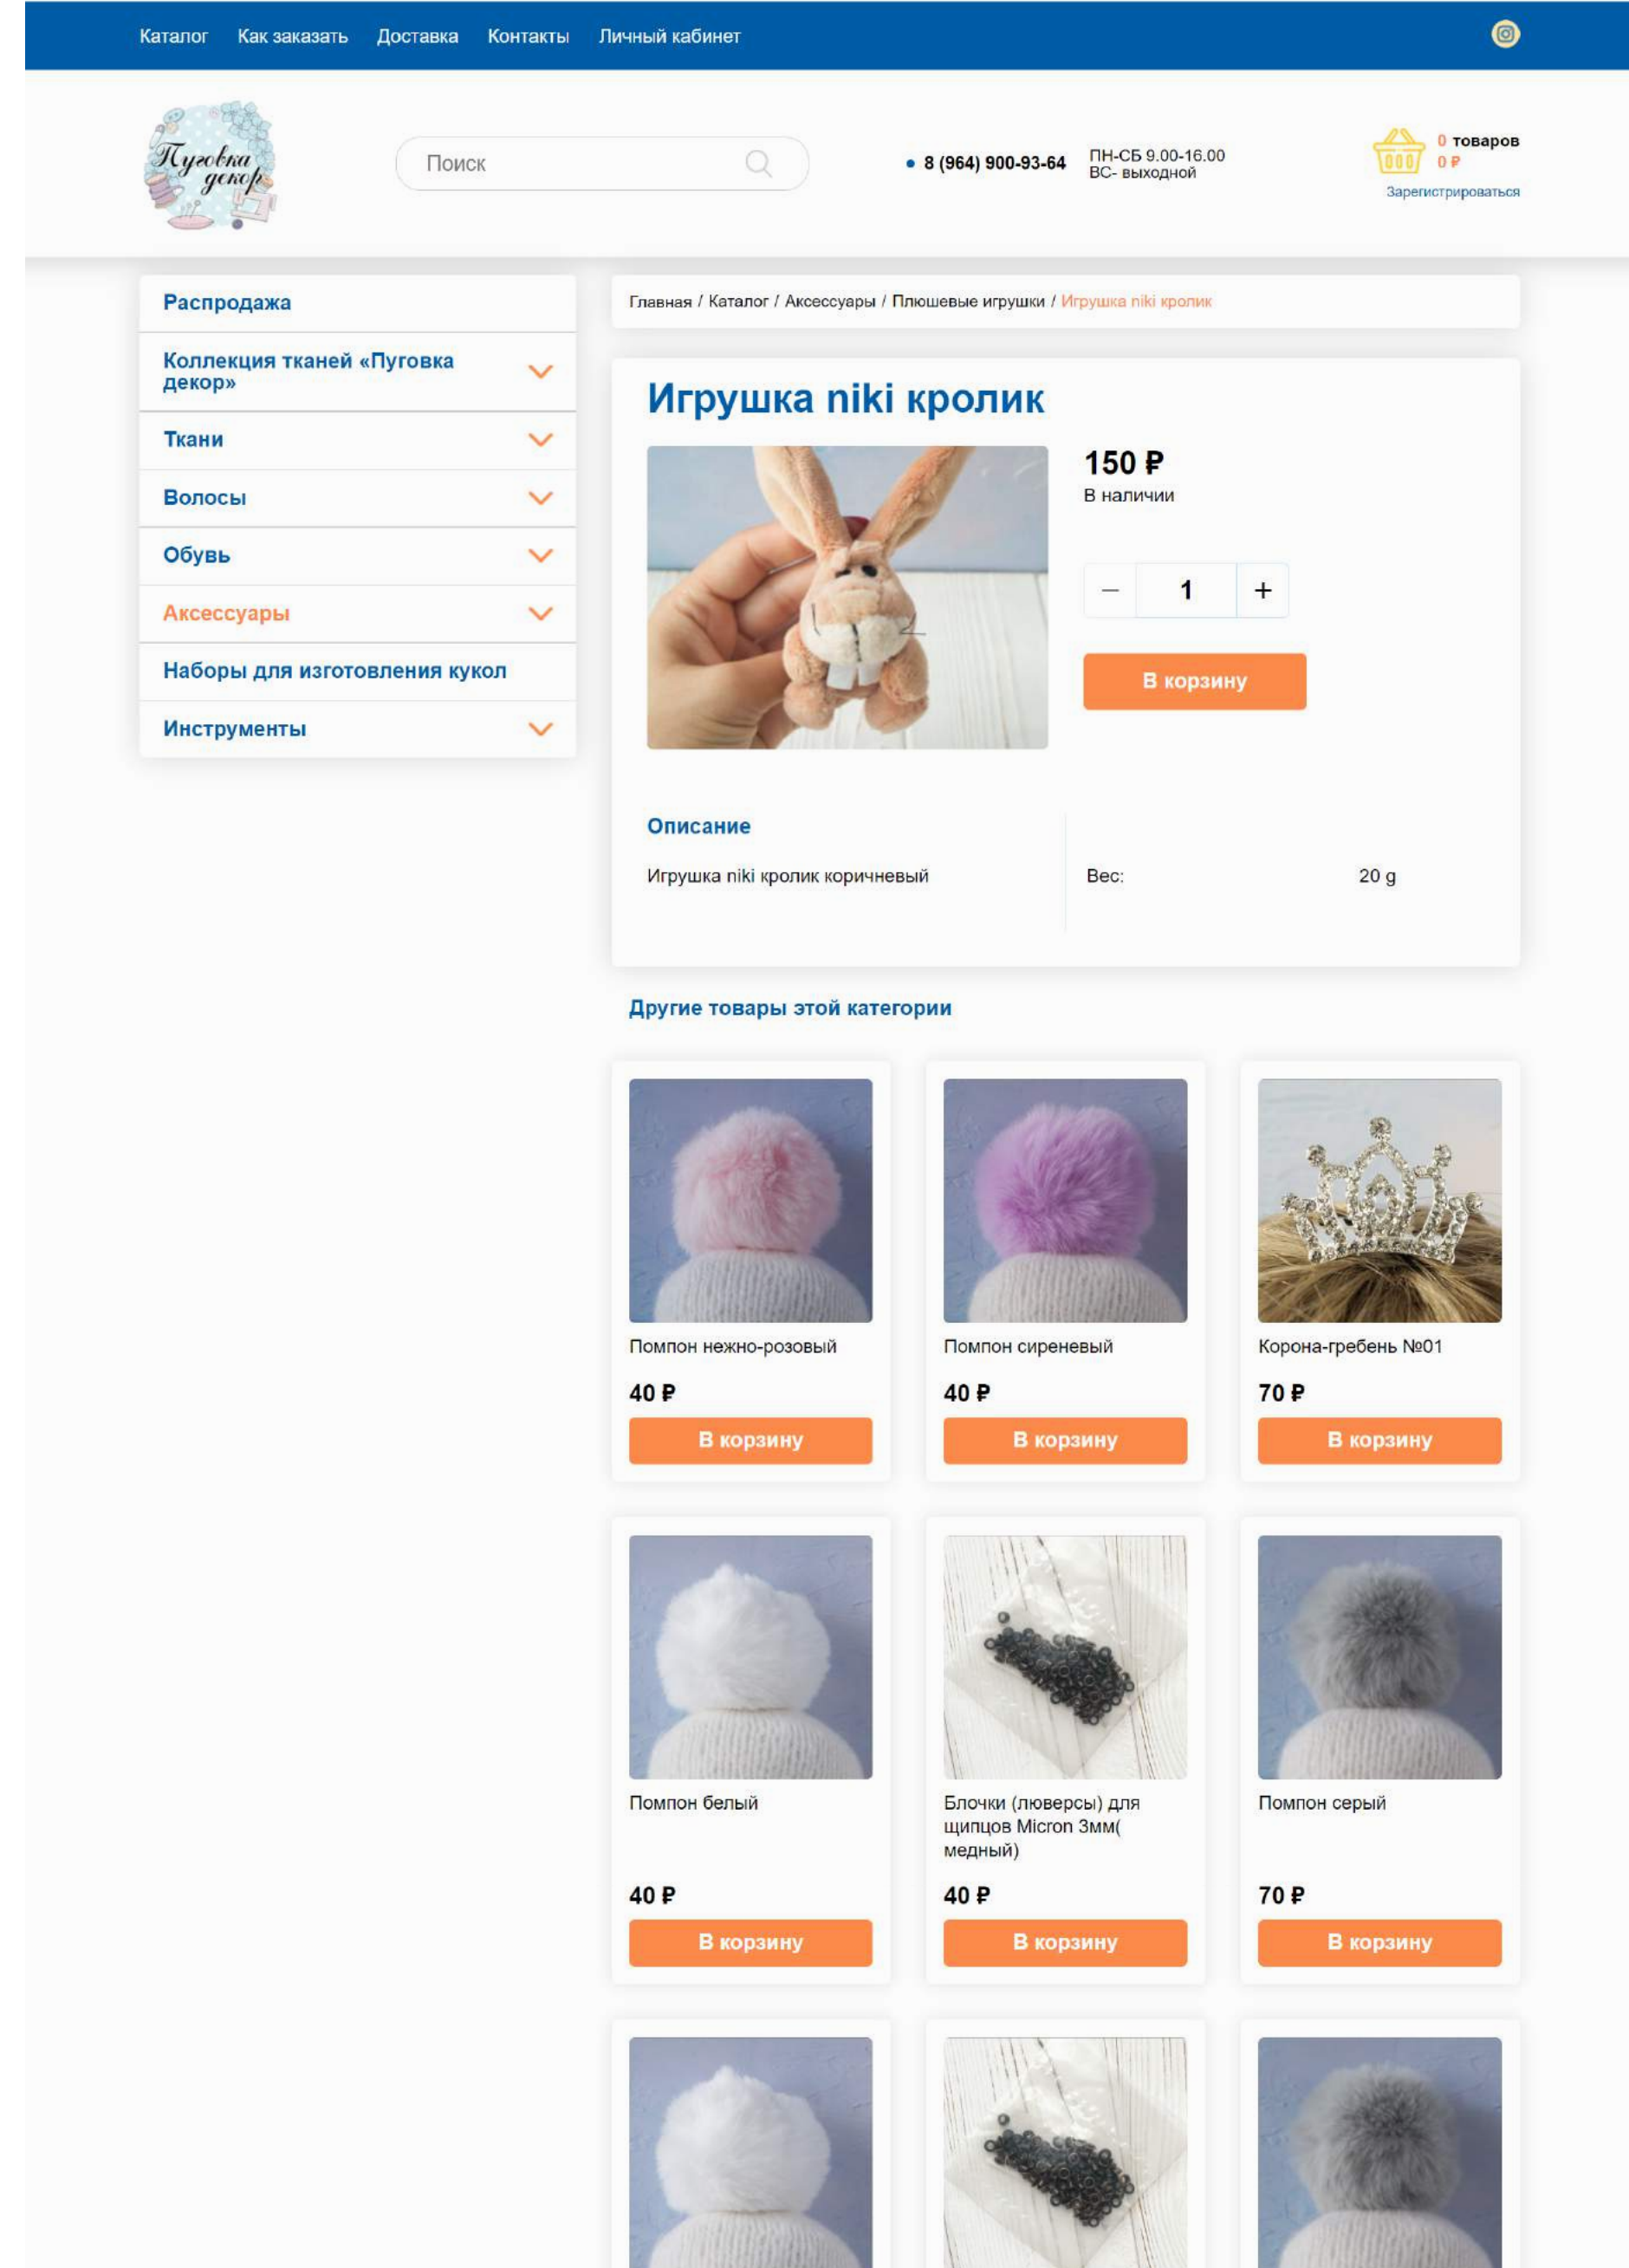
Каталог Как заказать Доставка Контакты Личный кабинет

Пуговка декор

Поиск

• 8 (964) 900-93-64

ПН-СБ 9.00-16.00
ВС- выходной

0 товаров
0 ₽
Зарегистрироваться

Распродажа
Коллекция тканей «Пуговка декор»
Ткани
Волосы
Обувь
Аксессуары
Наборы для изготовления кукол
Инструменты

Главная / Каталог / Аксессуары / Плюшевые игрушки / Игрушка niki кролик

Игрушка niki кролик

150 ₽
В наличии

−
1
+

В корзину

Описание

Игрушка niki кролик коричневый

| Вес: | 20 g |
|---|---|

Другие товары этой категории

Помпон нежно-розовый
40 ₽
В корзину

Помпон сиреневый
40 ₽
В корзину

Корона-гребень №01
70 ₽
В корзину

Помпон белый
40 ₽
В корзину

Блочки (люверсы) для щипцов Micron 3мм( медный)
40 ₽
В корзину

Помпон серый
70 ₽
В корзину